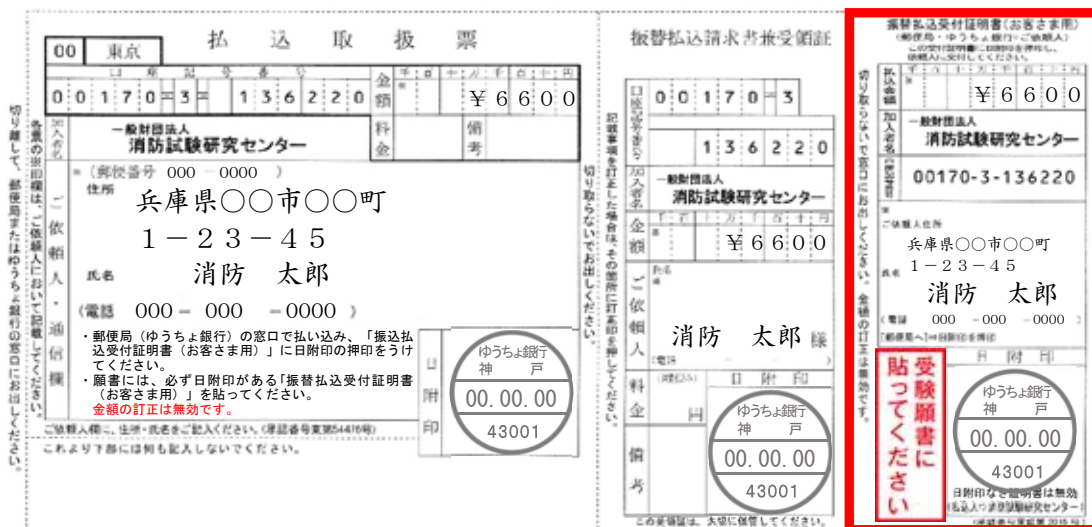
00 東京

払 込 取 扱 票

口座記号番号

0 0 1 7 0 = 3 = 1 3 6 2 2 0

金額 ¥6600

加入者名 一般財団法人 消防試験研究センター

料金

備考

ご依頼人・通信欄

〒(郵便番号 000 − 0000 )
住所
兵庫県○○市○○町
1−23−45
氏名 消防 太郎
(電話 000− 000 −0000 )

・郵便局(ゆうちょ銀行)の窓口で払い込み、「振込払込受付証明書(お客さま用)」に日附印の押印をうけてください。
・願書には、必ず日附印がある「振替払込受付証明書(お客さま用)」を貼ってください。
金額の訂正は無効です。

日附印

ゆうちょ銀行
神 戸
00.00.00
43001

ご依頼人欄に、住所・氏名をご記入ください。(郵便番号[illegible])

これより下部には何も記入しないでください。

切り離して、郵便局またはゆうちょ銀行の窓口にお出しください。

各票の※印欄は、ご依頼人において記載してください。

切り取らないでお出しください。

振替払込請求書兼受領証

口座記号番号 0 0 1 7 0 = 3
1 3 6 2 2 0

加入者名 一般財団法人 消防試験研究センター

金額 ¥6600

ご依頼人
おなまえ
消防 太郎 様
(電話

料金 (消費税込み) 円

日附印

ゆうちょ銀行
神 戸
00.00.00
43001

備考

記載事項を訂正した場合は、その箇所に訂正印を押してください。

この受領証は、大切に保管してください。

振替払込受付証明書(お客さま用)
(郵便局・ゆうちょ銀行・ご依頼人)
この受付証明書に日附印を押印し、依頼人にお返しください。

払込金額 ¥6600

加入者名 一般財団法人 消防試験研究センター

口座記号番号 00170-3-136220

ご依頼人住所
兵庫県○○市○○町
1−23−45
氏名 消防 太郎
(電話 000 −000 −0000 )

(郵便局へ)→日附印を押印

日附印

ゆうちょ銀行
神 戸
00.00.00
43001

日附印なき証明書は無効
(一般財団法人 消防試験研究センター)

受験願書に貼ってください

切り取らないで窓口にお出しください。金額の訂正は無効です。